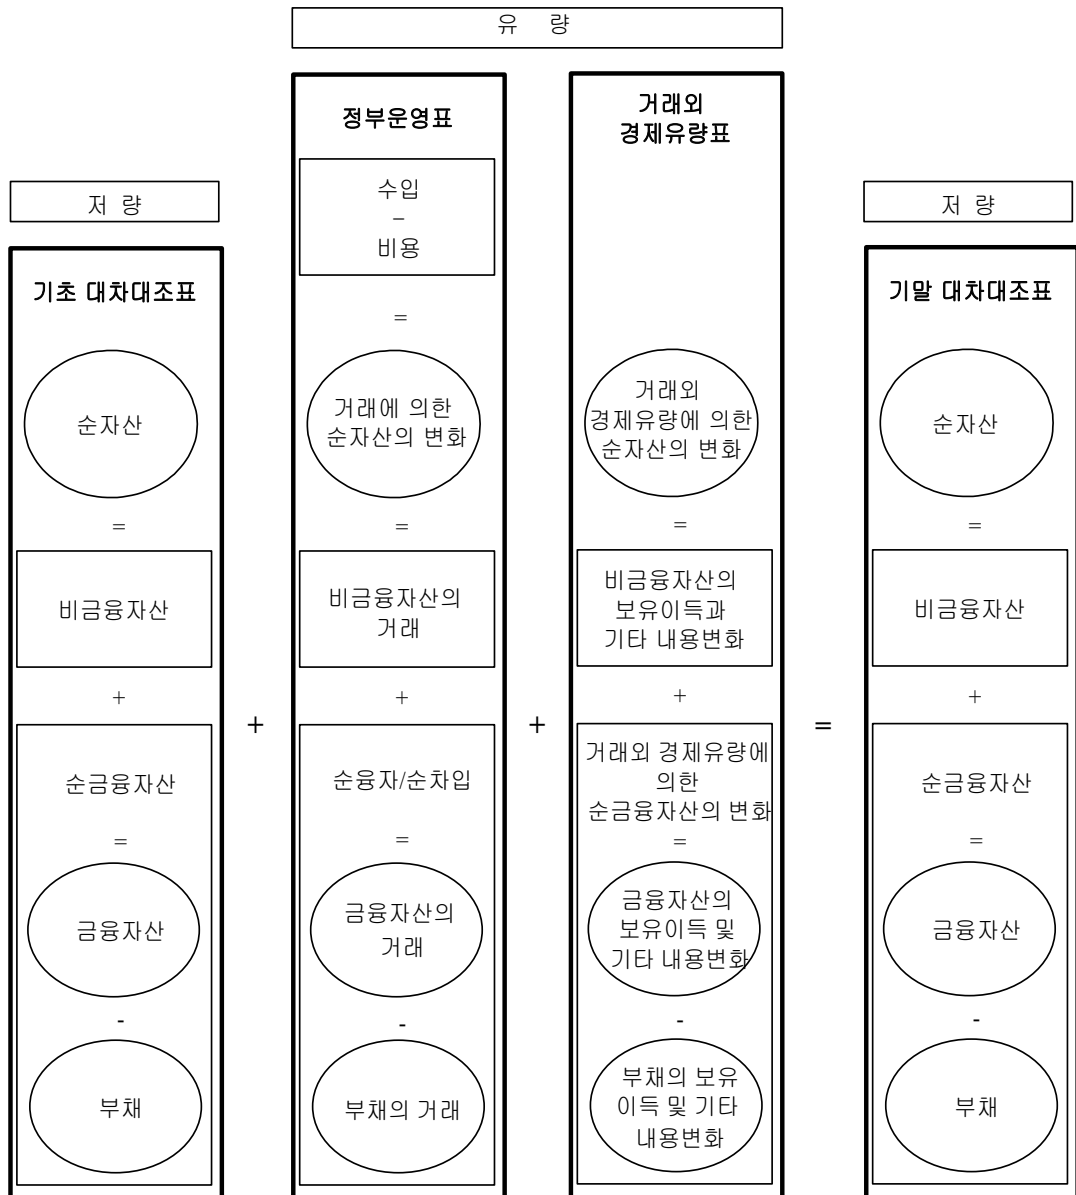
유 량

저 량

기초 대차대조표

순자산

=

비금융자산

+

순금융자산

=

금융자산

-

부채

+

정부운영표

수입
−
비용

=

거래에 의한 순자산의 변화

=

비금융자산의 거래

+

순융자/순차입

=

금융자산의 거래

-

부채의 거래

+

거래외 경제유량표

거래외 경제유량에 의한 순자산의 변화

=

비금융자산의 보유이득과 기타 내용변화

+

거래외 경제유량에 의한 순금융자산의 변화

=

금융자산의 보유이득 및 기타 내용변화

-

부채의 보유이득 및 기타 내용변화

=

저 량

기말 대차대조표

순자산

=

비금융자산

+

순금융자산

=

금융자산

-

부채